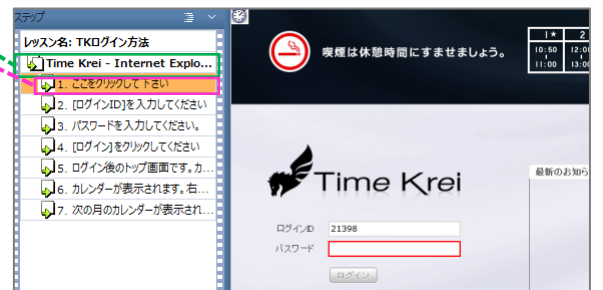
ステップ

レッスン名: TKログイン方法

Time Krei - Internet Explo...

1. ここをクリックして下さい

2. [ログインID]を入力してください

3. パスワードを入力してください。

4. [ログイン]をクリックしてください

5. ログイン後のトップ画面です。カ...

6. カレンダーが表示されます。右...

7. 次の月のカレンダーが表示され...

喫煙は休憩時間にすませましょう。

| 1★ | 2 |
|---|---|
| 10:50 \| 11:00 | 12:0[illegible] \| 13:0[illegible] |

Time Krei

最新のお知ら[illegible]

ログインID 21398

パスワード

ログイン